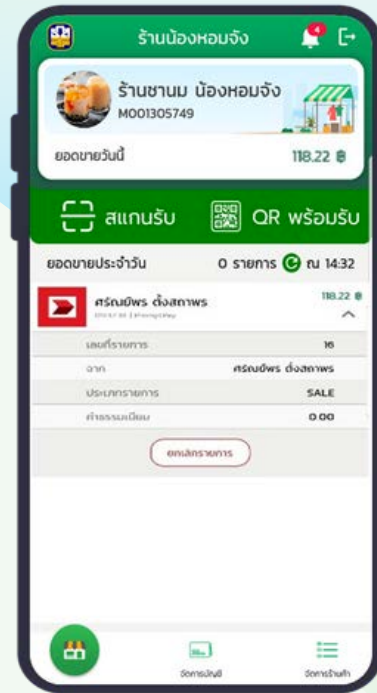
ร้านน้องหอมจัง

4

ร้านชานม น้องหอมจัง
M001305749

ยอดขายวันนี้ 118.22 ฿

สแกนรับ

QR พร้อมรับ

ยอดขายประจำวัน 0 รายการ ณ 14:32

ศรัณยพร ตั้งสถาพร
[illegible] | PromptPay

118.22 ฿

| | |
|---|---|
| เลขที่รายการ | 16 |
| จาก | ศรัณยพร ตั้งสถาพร |
| ประเภทรายการ | SALE |
| ค่าธรรมเนียม | 0.00 |

ยกเลิกรายการ

จัดการบัญชี

จัดการร้านค้า